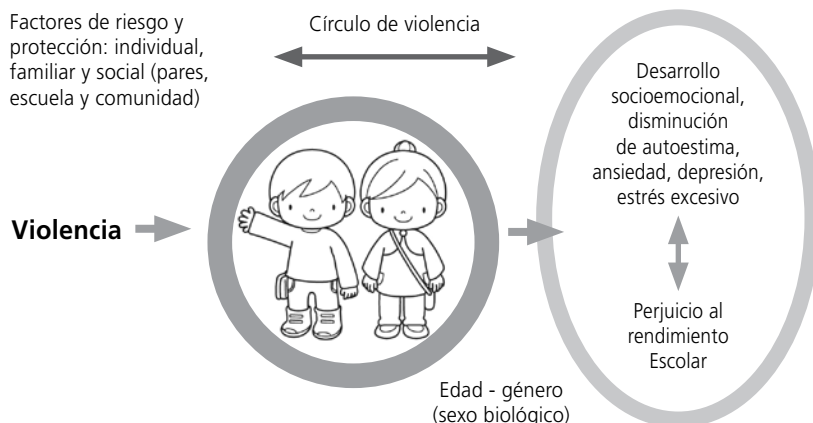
Factores de riesgo y protección: individual, familiar y social (pares, escuela y comunidad)

Círculo de violencia

Desarrollo socioemocional, disminución de autoestima, ansiedad, depresión, estrés excesivo

Violencia

Perjuicio al rendimiento Escolar

Edad - género (sexo biológico)